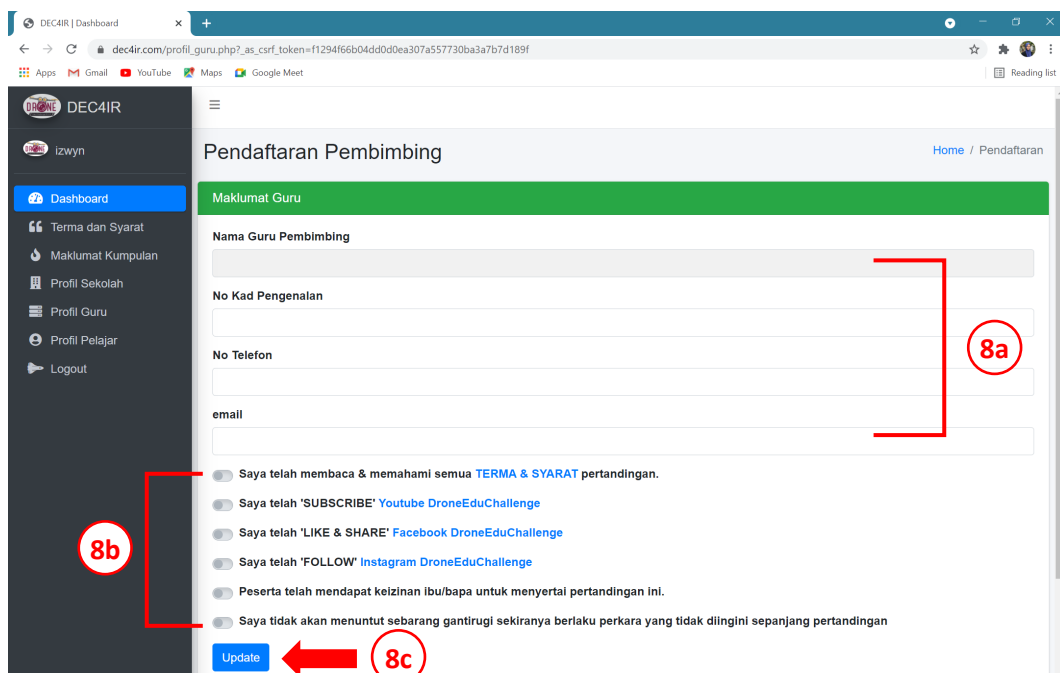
DEC4IR | Dashboard ×

dec4ir.com/profil_guru.php?_as_csrf_token=f1294f66b04dd0d0ea307a557730ba3a7b7d189f

Apps Gmail YouTube Maps Google Meet

Reading list

DRONE DEC4IR

izwyn

Dashboard
Terma dan Syarat
Maklumat Kumpulan
Profil Sekolah
Profil Guru
Profil Pelajar
Logout

≡

Pendaftaran Pembimbing

Home / Pendaftaran

Maklumat Guru

Nama Guru Pembimbing

No Kad Pengenalan

No Telefon

email

8a

Saya telah membaca & memahami semua TERMA & SYARAT pertandingan.

Saya telah 'SUBSCRIBE' Youtube DroneEduChallenge

Saya telah 'LIKE & SHARE' Facebook DroneEduChallenge

Saya telah 'FOLLOW' Instagram DroneEduChallenge

Peserta telah mendapat keizinan ibu/bapa untuk menyertai pertandingan ini.

Saya tidak akan menuntut sebarang gantirugi sekiranya berlaku perkara yang tidak diingini sepanjang pertandingan

8b

Update

8c